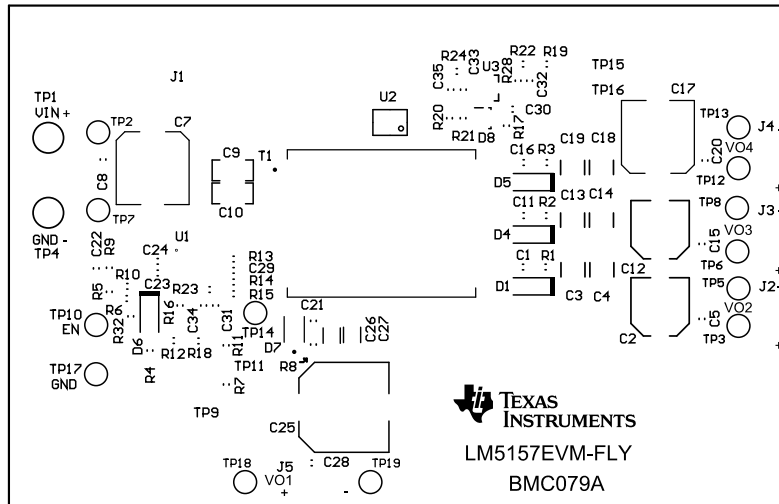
J1

TP1
VIN +

TP2
C7

C8
TP7

GND -
TP4

C22
R9
C24
U1
R10
R5
C23
R23
R6
TP10
EN
R32
R16
C34
D6
R12
R18
R4

TP17
GND

TP9

U2

C9
T1
C10

R13
C29
R14
R15
C31
TP14
R11
TP11
R7
R8
D7
C21
C26
C27

C25
C28
TP18
J5
VO1
+
-
TP19

R24
C33
C35
R22
R19
U3
R28
C32
C30
R20
R21
D8
R17

TP15
TP16
C17
C19
C18
C16
R3
D5
C13
C14
C11
R2
D4
C1
R1
C12
D1
C3
C4
C2

TP13
J4
C20
VO4
TP12
TP8
J3
C15
VO3
TP6
TP5
J2
C5
VO2
TP3

TEXAS
INSTRUMENTS
LM5157EVM-FLY
BMC079A